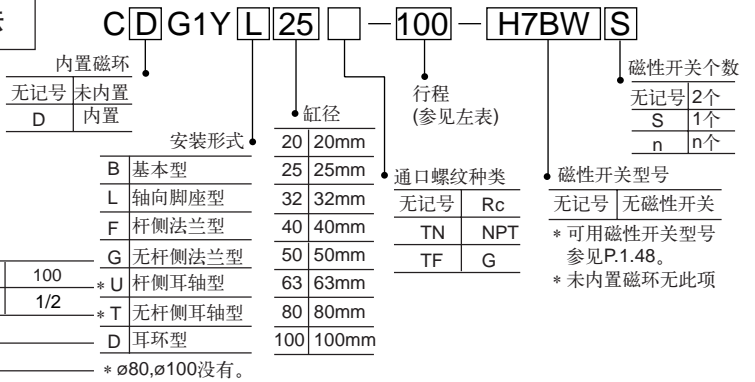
号

C D G1Y L 25 — 100 — H7BW S

内置磁环

| 无记号 | 未内置 |
|---|---|
| D | 内置 |

安装形式

| B | 基本型 |
|---|---|
| L | 轴向脚座型 |
| F | 杆侧法兰型 |
| G | 无杆侧法兰型 |
| ∗U | 杆侧耳轴型 |
| ∗T | 无杆侧耳轴型 |
| D | 耳环型 |

100

1/2

∗ ø80,ø100没有。

缸径

| 20 | 20mm |
|---|---|
| 25 | 25mm |
| 32 | 32mm |
| 40 | 40mm |
| 50 | 50mm |
| 63 | 63mm |
| 80 | 80mm |
| 100 | 100mm |

通口螺纹种类

| 无记号 | Rc |
|---|---|
| TN | NPT |
| TF | G |

行程
(参见左表)

磁性开关个数

| 无记号 | 2个 |
|---|---|
| S | 1个 |
| n | n个 |

磁性开关型号

| 无记号 | 无磁性开关 |
|---|---|

∗ 可用磁性开关型号参见P.1.48。
∗ 未内置磁环无此项